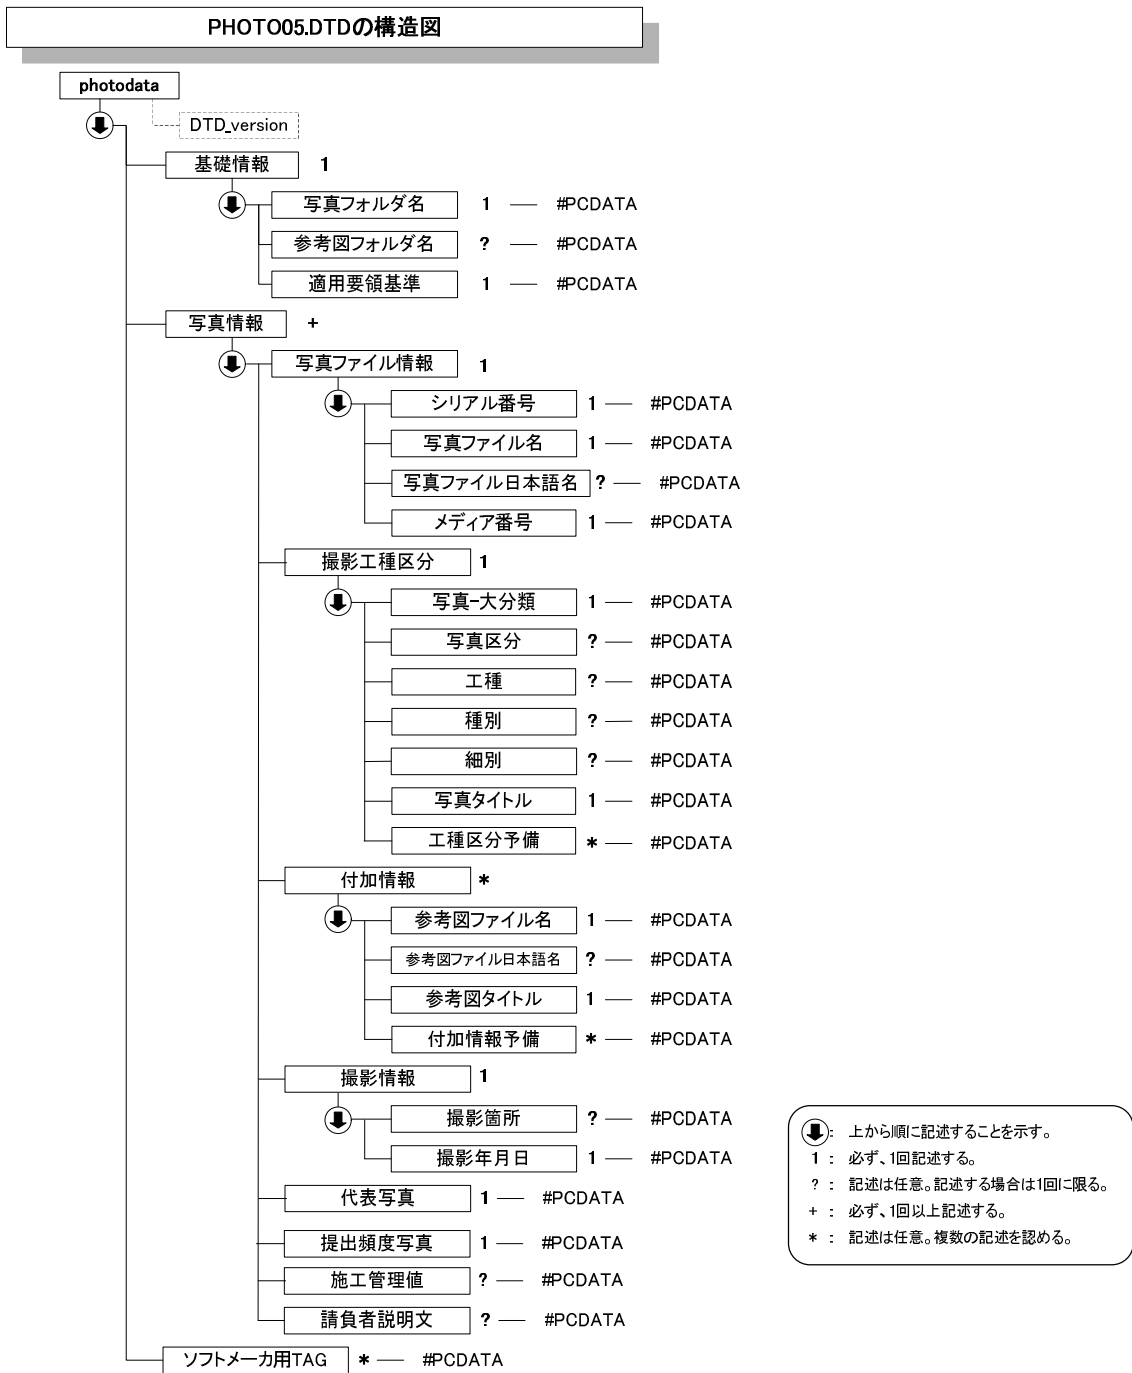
PHOTO05.DTDの構造図

photodata

DTD_version

基礎情報 1

写真フォルダ名 1 #PCDATA

参考図フォルダ名 ? #PCDATA

適用要領基準 1 #PCDATA

写真情報 +

写真ファイル情報 1

シリアル番号 1 #PCDATA

写真ファイル名 1 #PCDATA

写真ファイル日本語名 ? #PCDATA

メディア番号 1 #PCDATA

撮影工種区分 1

写真-大分類 1 #PCDATA

写真区分 ? #PCDATA

工種 ? #PCDATA

種別 ? #PCDATA

細別 ? #PCDATA

写真タイトル 1 #PCDATA

工種区分予備 * #PCDATA

付加情報 *

参考図ファイル名 1 #PCDATA

参考図ファイル日本語名 ? #PCDATA

参考図タイトル 1 #PCDATA

付加情報予備 * #PCDATA

撮影情報 1

撮影箇所 ? #PCDATA

撮影年月日 1 #PCDATA

代表写真 1 #PCDATA

提出頻度写真 1 #PCDATA

施工管理値 ? #PCDATA

請負者説明文 ? #PCDATA

ソフトメーカ用TAG * #PCDATA

: 上から順に記述することを示す。
1 : 必ず、1回記述する。
? : 記述は任意。記述する場合は1回に限る。
+ : 必ず、1回以上記述する。
* : 記述は任意。複数の記述を認める。